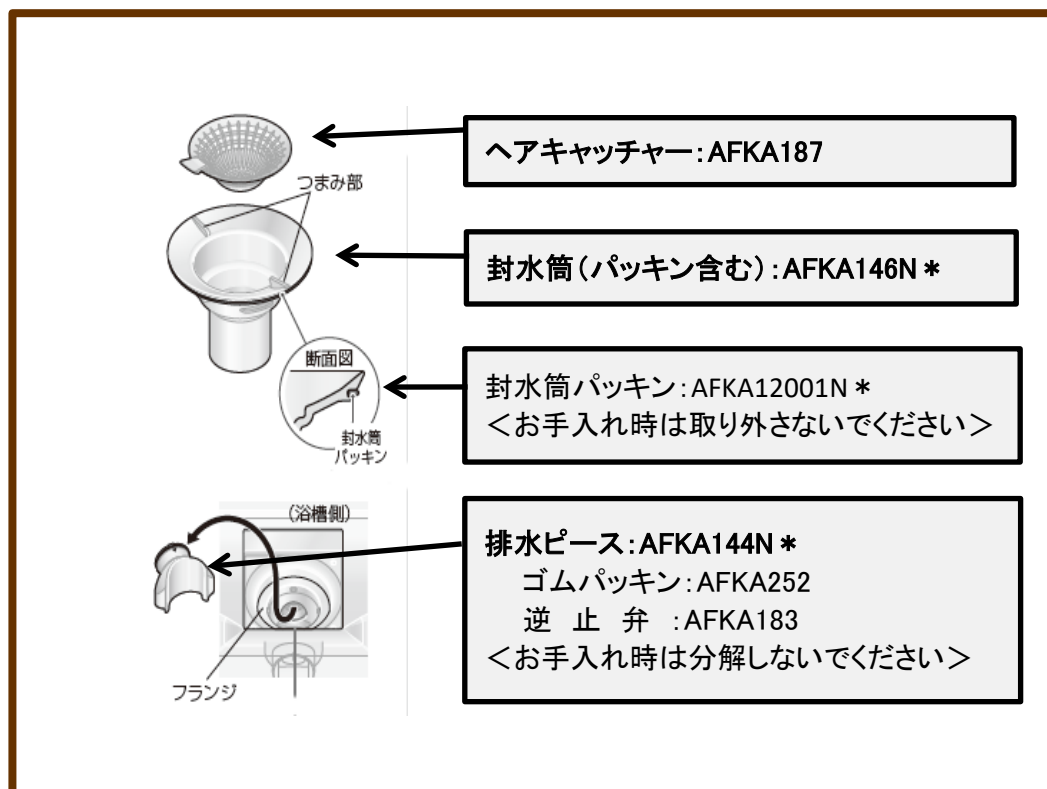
つまみ部

断面図

封水筒
パッキン

(浴槽側)

フランジ

ヘアキャッチャー:AFKA187

封水筒(パッキン含む):AFKA146N ＊

封水筒パッキン:AFKA12001N ＊
<お手入れ時は取り外さないでください>

排水ピース:AFKA144N ＊
ゴムパッキン:AFKA252
逆 止 弁 :AFKA183
<お手入れ時は分解しないでください>